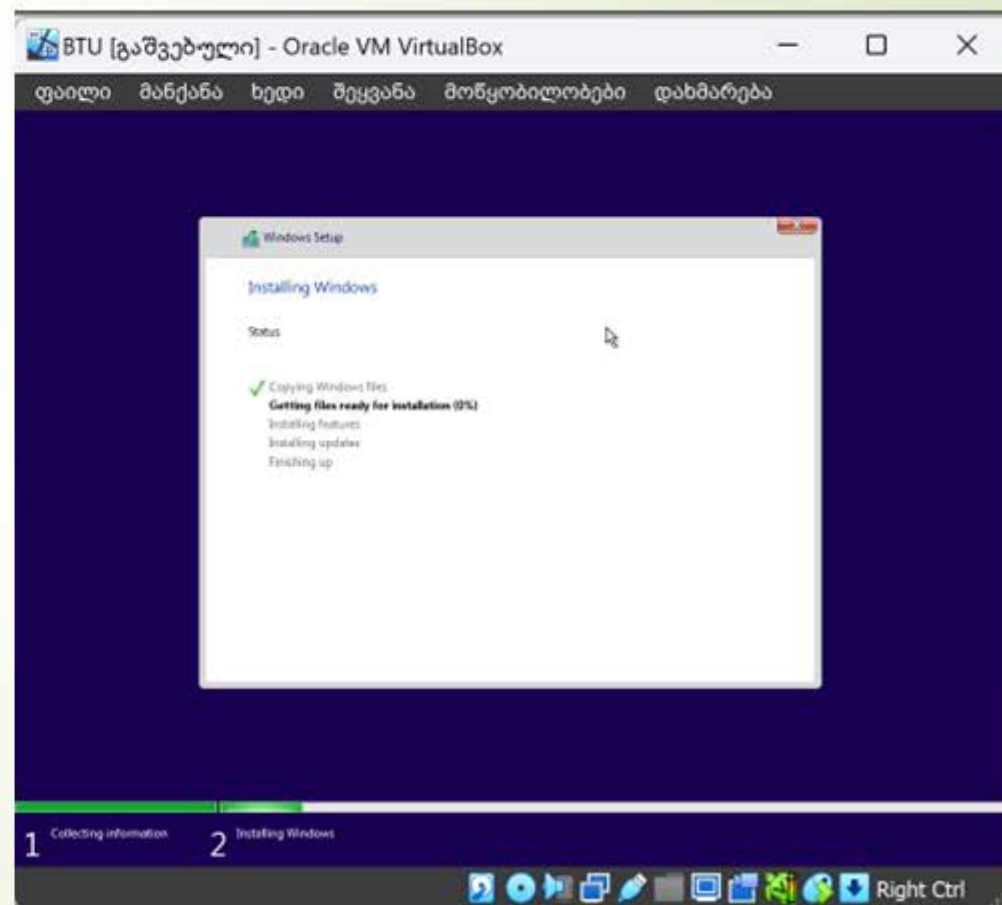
BTU [გაშვებული] - Oracle VM VirtualBox

ფაილი მანქანა ხედი შეყვანა მოწყობილობები დახმარება

Windows Setup

Installing Windows

Status

Copying Windows files
Getting files ready for installation (0%)
Installing features
Installing updates
Finishing up

1 Collecting information

2 Installing Windows

Right Ctrl